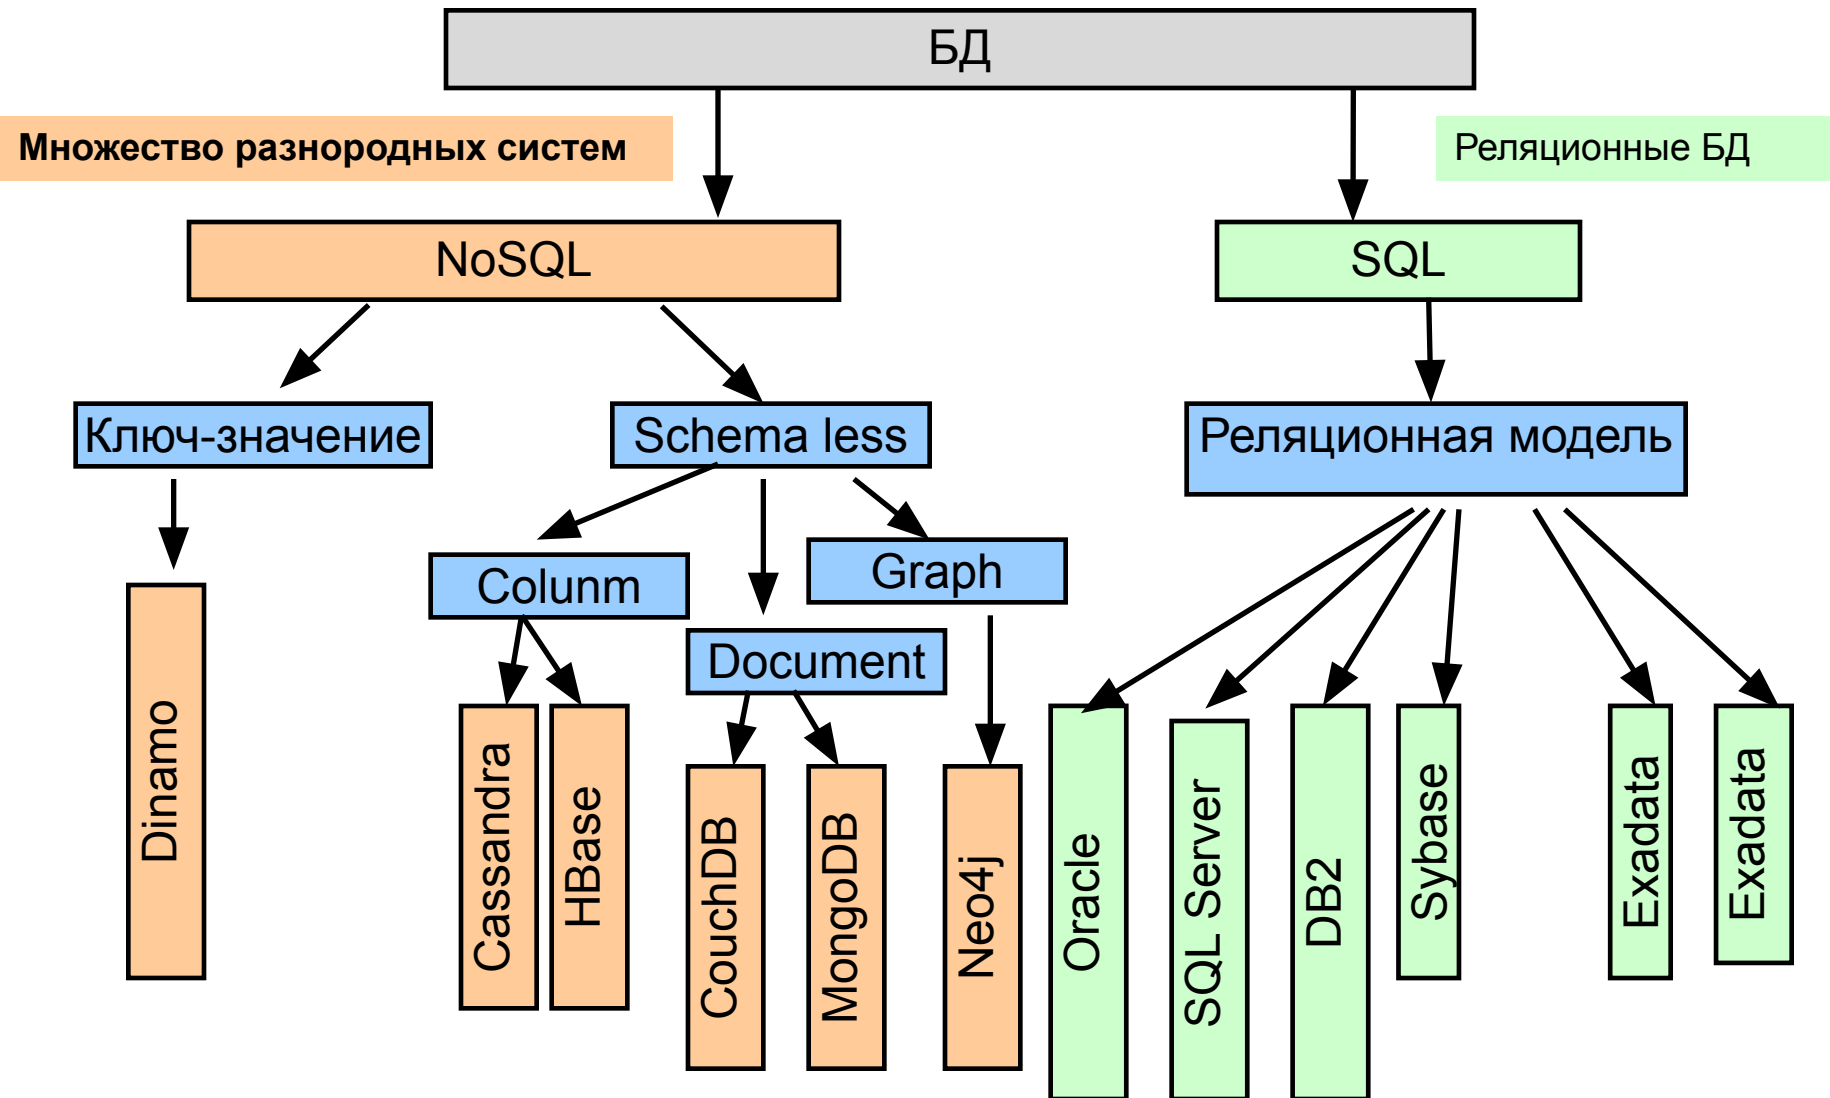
БД

Множество разнородных систем

Реляционные БД

NoSQL

SQL

Ключ-значение

Schema less

Реляционная модель

Dinamo

Colunm

Graph

Document

Cassandra

HBase

CouchDB

MongoDB

Neo4j

Oracle

SQL Server

DB2

Sybase

Exadata

Exadata